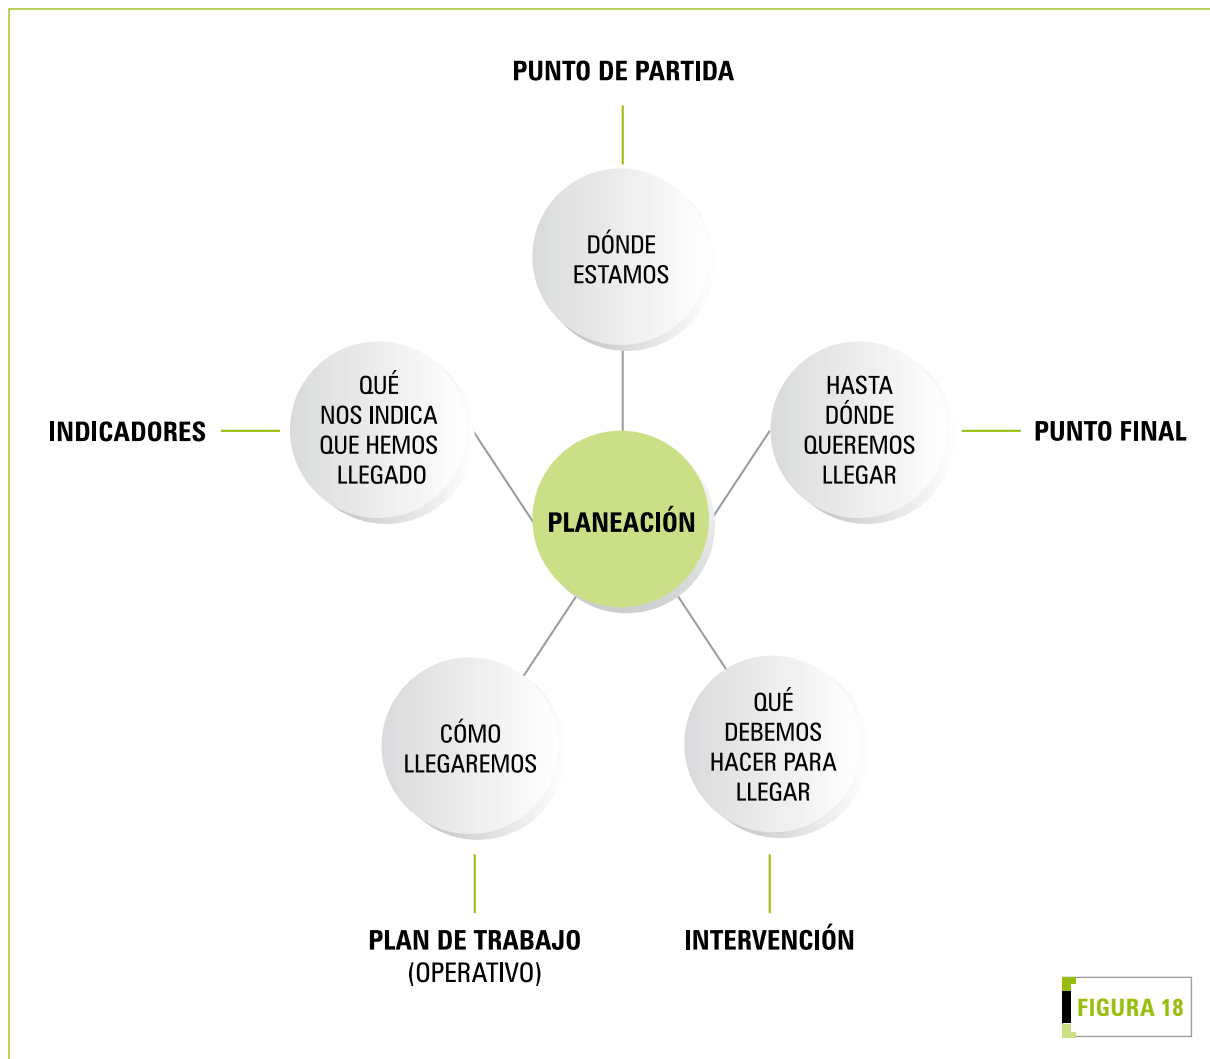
PUNTO DE PARTIDA

DÓNDE ESTAMOS

QUÉ NOS INDICA QUE HEMOS LLEGADO

INDICADORES

PLANEACIÓN

HASTA DÓNDE QUEREMOS LLEGAR

PUNTO FINAL

CÓMO LLEGAREMOS

QUÉ DEBEMOS HACER PARA LLEGAR

PLAN DE TRABAJO (OPERATIVO)

INTERVENCIÓN

FIGURA 18